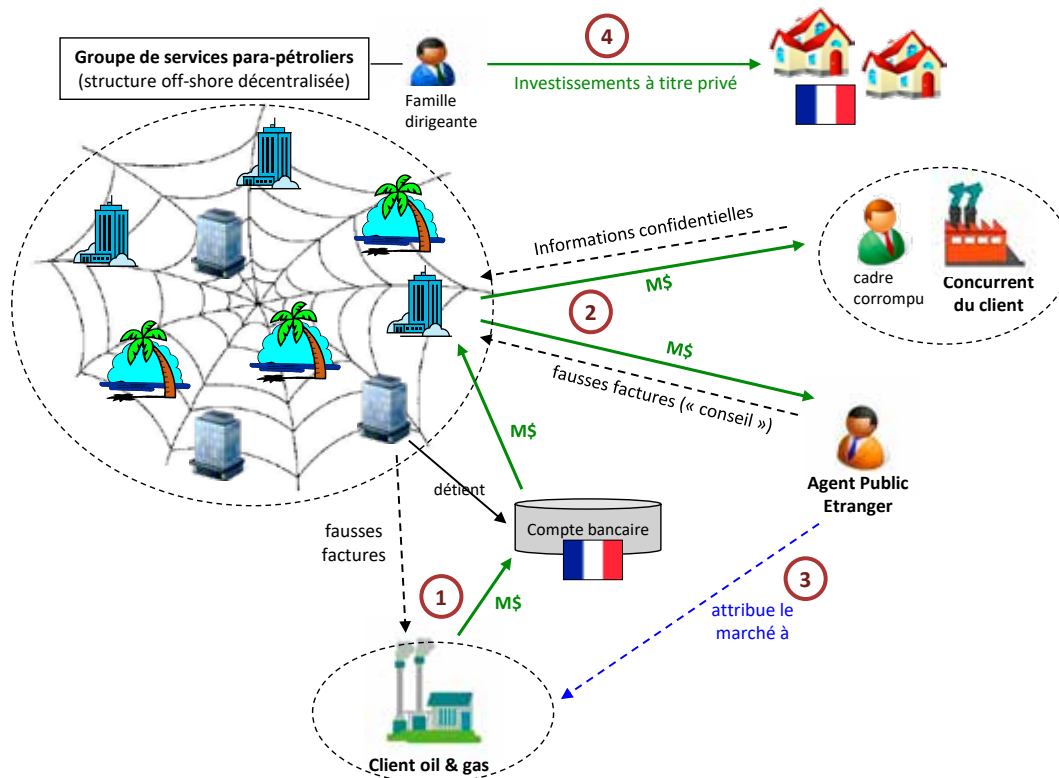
Groupe de services para-pétroliers
(structure off-shore décentralisée)

Famille dirigeante

4

Investissements à titre privé

Informations confidentielles

M$

2

cadre corrompu

Concurrent du client

M$

fausses factures (« conseil »)

M$

Agent Public Etranger

détient

Compte bancaire

fausses factures

1

M$

3

attribue le marché à

Client oil & gas